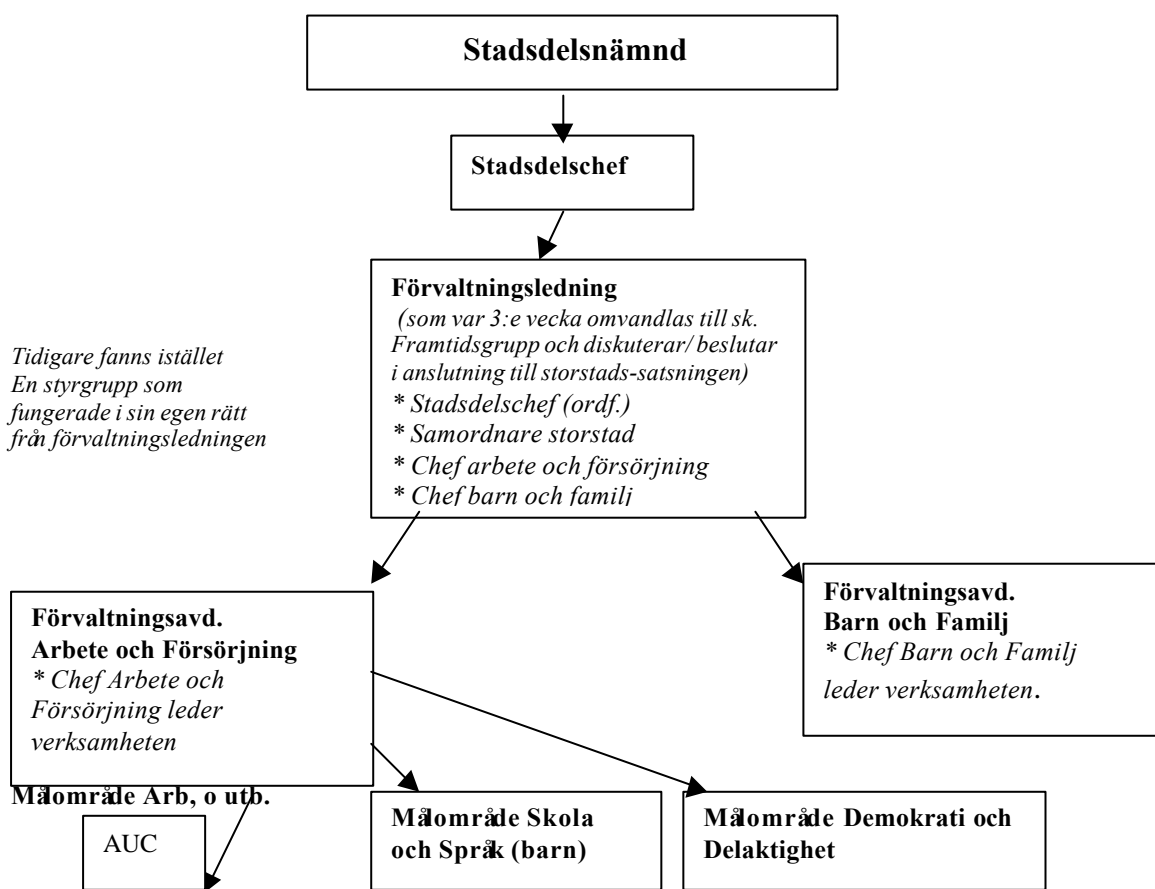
Stadsdelsnämnd

Stadsdelschef

Förvaltningsledning
(som var 3:e vecka omvandlas till sk. Framtidsgrupp och diskuterar/ beslutar i anslutning till storstads-satsningen)
* Stadsdelschef (ordf.)
* Samordnare storstad
* Chef arbete och försörjning
* Chef barn och familj

Tidigare fanns istället
En styrgrupp som
fungerade i sin egen rätt
från förvaltningsledningen

Förvaltningsavd.
Arbete och Försörjning
* Chef Arbete och Försörjning leder verksamheten

Förvaltningsavd.
Barn och Familj
* Chef Barn och Familj leder verksamheten.

Målområde Arb, o utb.

AUC

Målområde Skola och Språk (barn)

Målområde Demokrati och Delaktighet